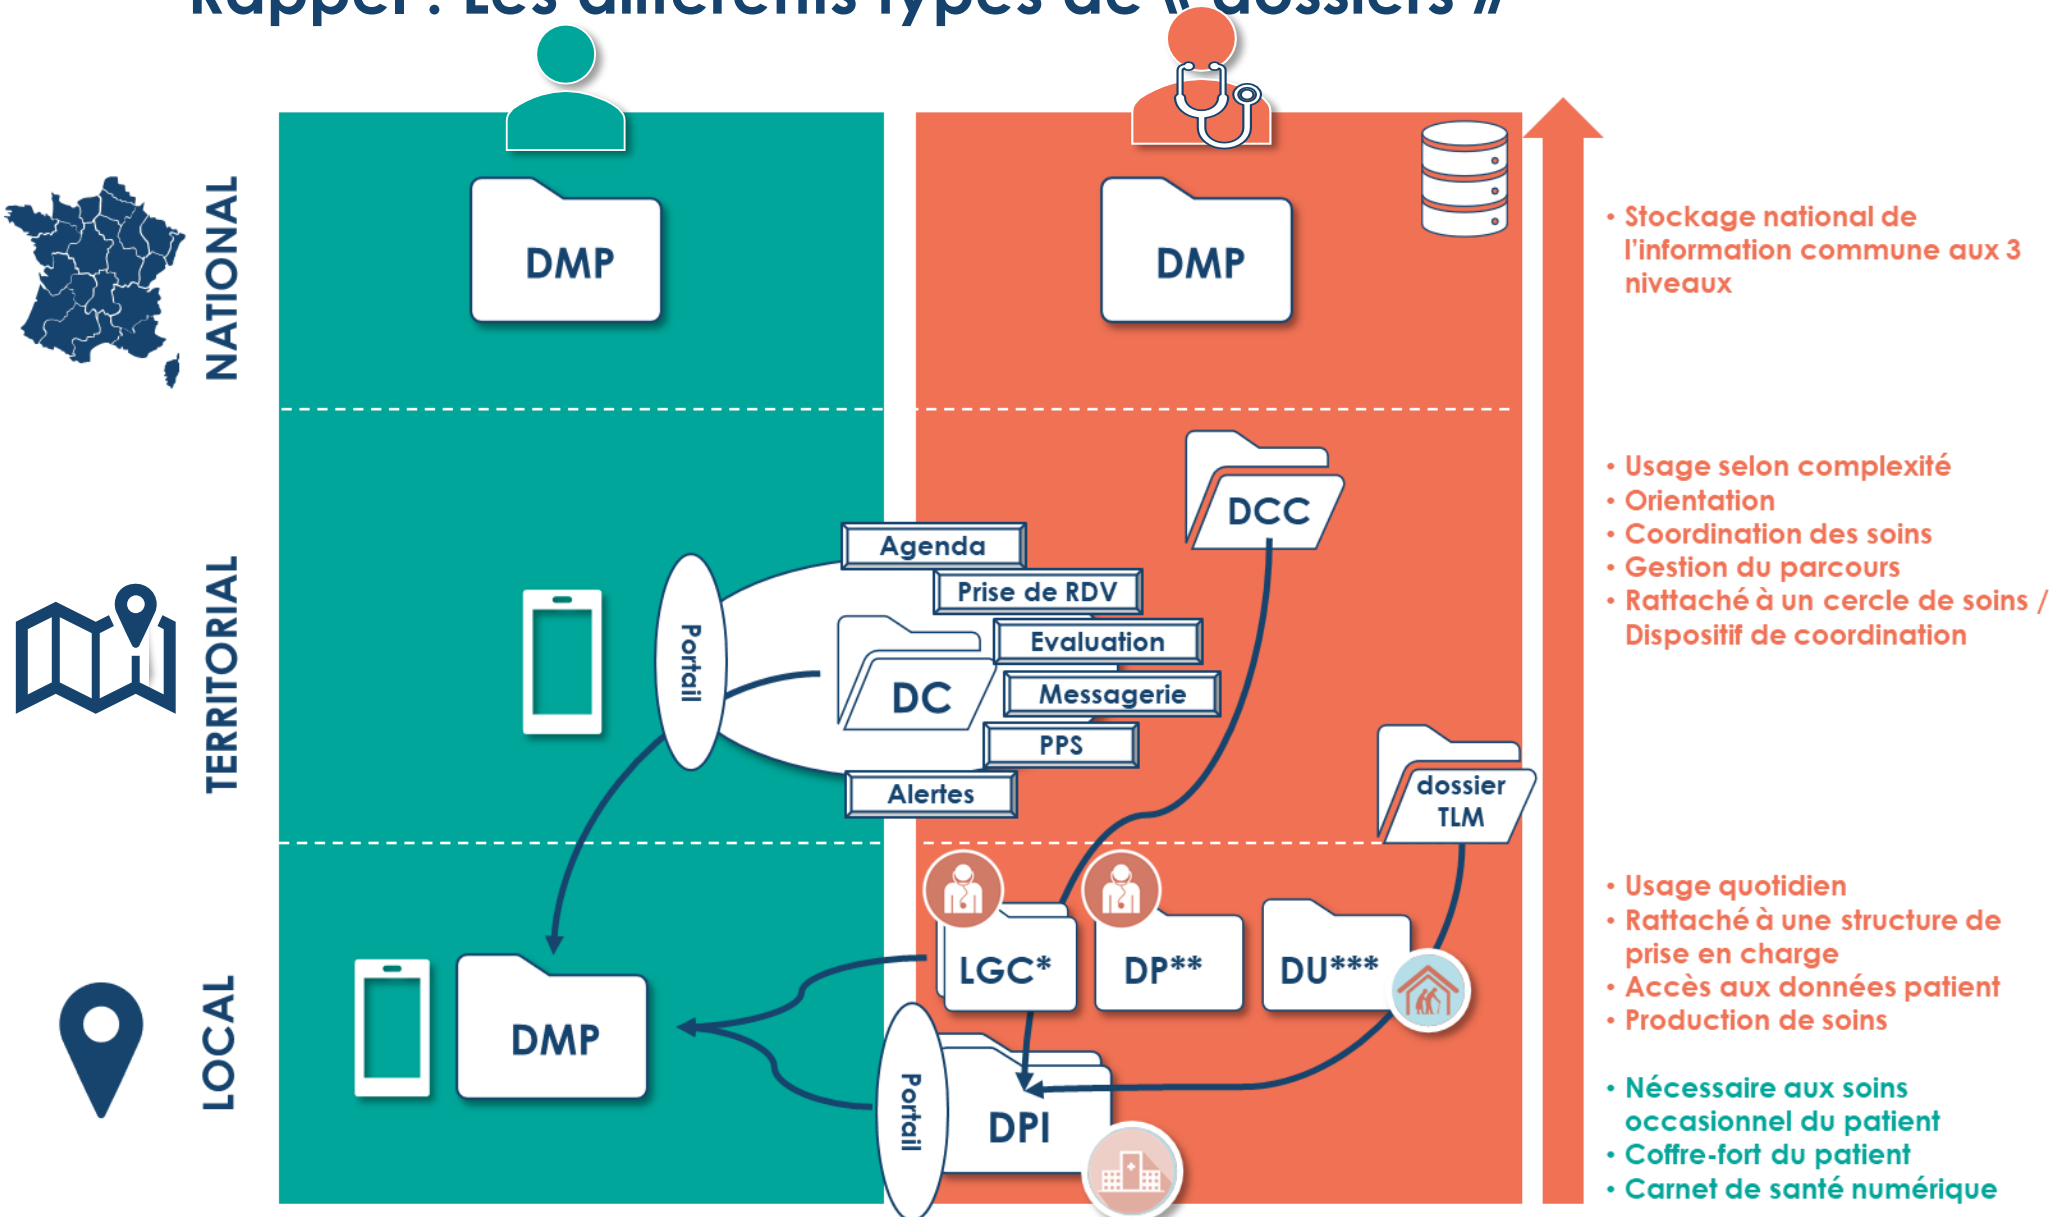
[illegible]

NATIONAL

DMP

DMP

• Stockage national de l'information commune aux 3 niveaux

TERRITORIAL

Portail

Agenda

Prise de RDV

Evaluation

Messagerie

PPS

Alertes

DC

DCC

dossier TLM

• Usage selon complexité
• Orientation
• Coordination des soins
• Gestion du parcours
• Rattaché à un cercle de soins / Dispositif de coordination

LOCAL

DMP

LGC*

DP**

DU***

Portail

DPI

• Usage quotidien
• Rattaché à une structure de prise en charge
• Accès aux données patient
• Production de soins

• Nécessaire aux soins occasionnel du patient
• Coffre-fort du patient
• Carnet de santé numérique